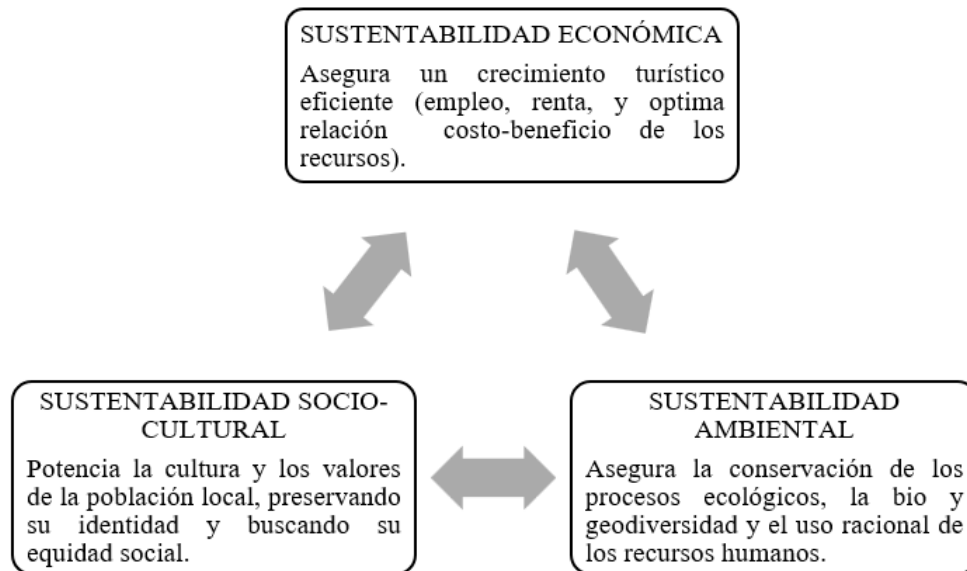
SUSTENTABILIDAD ECONÓMICA

Asegura un crecimiento turístico eficiente (empleo, renta, y optima relación costo-beneficio de los recursos).

SUSTENTABILIDAD SOCIO-CULTURAL

Potencia la cultura y los valores de la población local, preservando su identidad y buscando su equidad social.

SUSTENTABILIDAD AMBIENTAL

Asegura la conservación de los procesos ecológicos, la bio y geodiversidad y el uso racional de los recursos humanos.